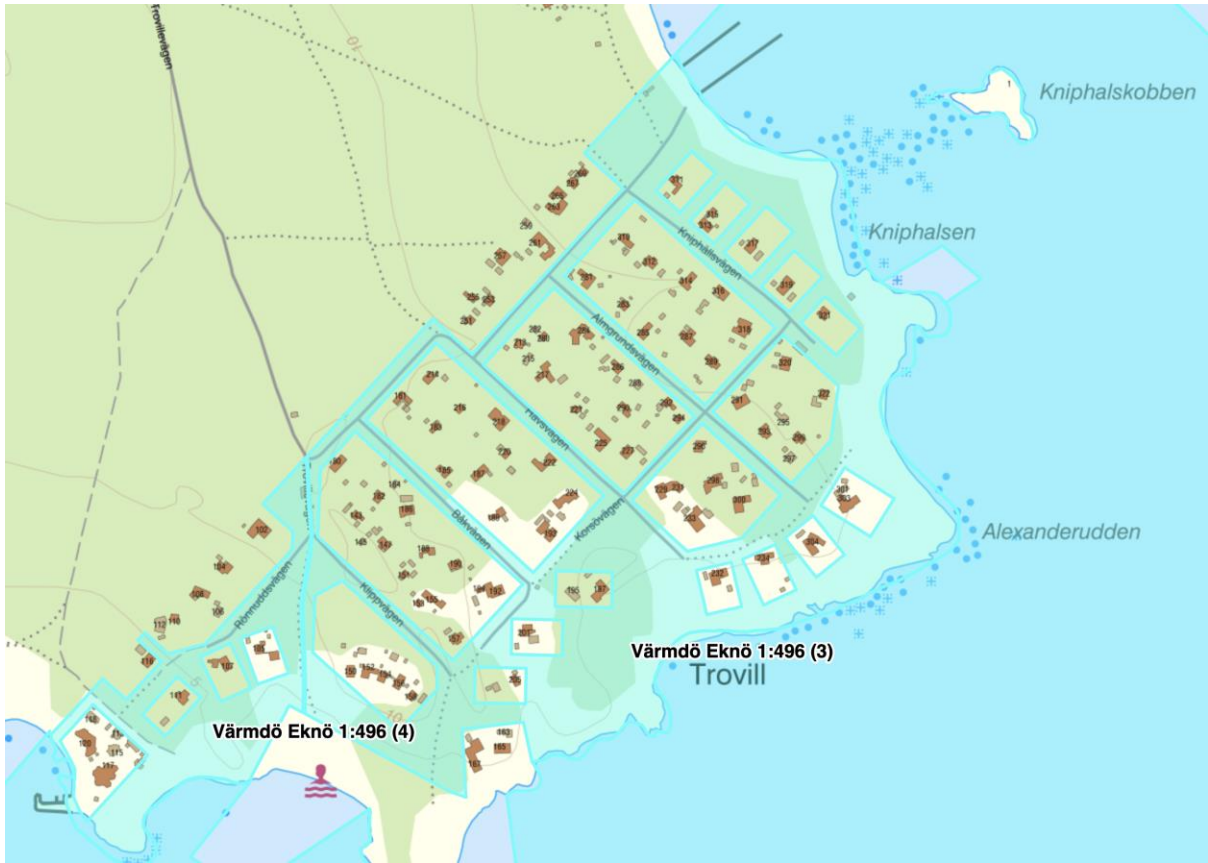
Trovillevägen

Kniphalskobben

Kniphalsen

Kniphalsvägen

Almgrundsvägen

Havsvägen

Båkvägen

Konsövägen

Klippvägen

Rönnuddsvägen

Alexanderudden

Värmdö Eknö 1:496 (3)

Trovill

Värmdö Eknö 1:496 (4)